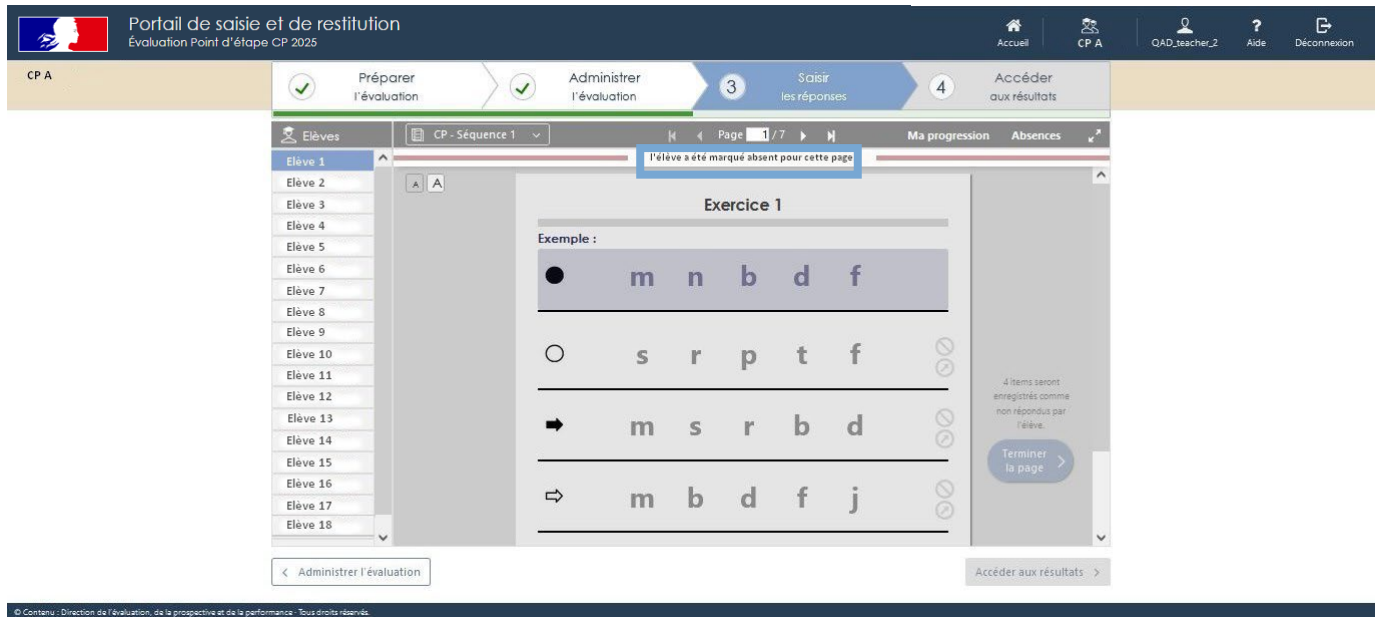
Portail de saisie et de restitution
Évaluation Point d'étape CP 2025

Accueil
CP A
QAD_teacher_2
Aide
Déconnexion

CP A

Préparer l'évaluation
Administrer l'évaluation
3 Saisir les réponses
4 Accéder aux résultats

Elèves
CP - Séquence 1
Page 1 / 7
Ma progression
Absences

Elève 1
Elève 2
Elève 3
Elève 4
Elève 5
Elève 6
Elève 7
Elève 8
Elève 9
Elève 10
Elève 11
Elève 12
Elève 13
Elève 14
Elève 15
Elève 16
Elève 17
Elève 18

l'élève a été marqué absent pour cette page

A A

Exercice 1

Exemple :

m n b d f

s r p t f

m s r b d

m b d f j

4 items seront enregistrés comme non répondus par l'élève.

Terminer la page

< Administrer l'évaluation
Accéder aux résultats >

© Contenu : Direction de l'évaluation, de la prospective et de la performance - Tous droits réservés.